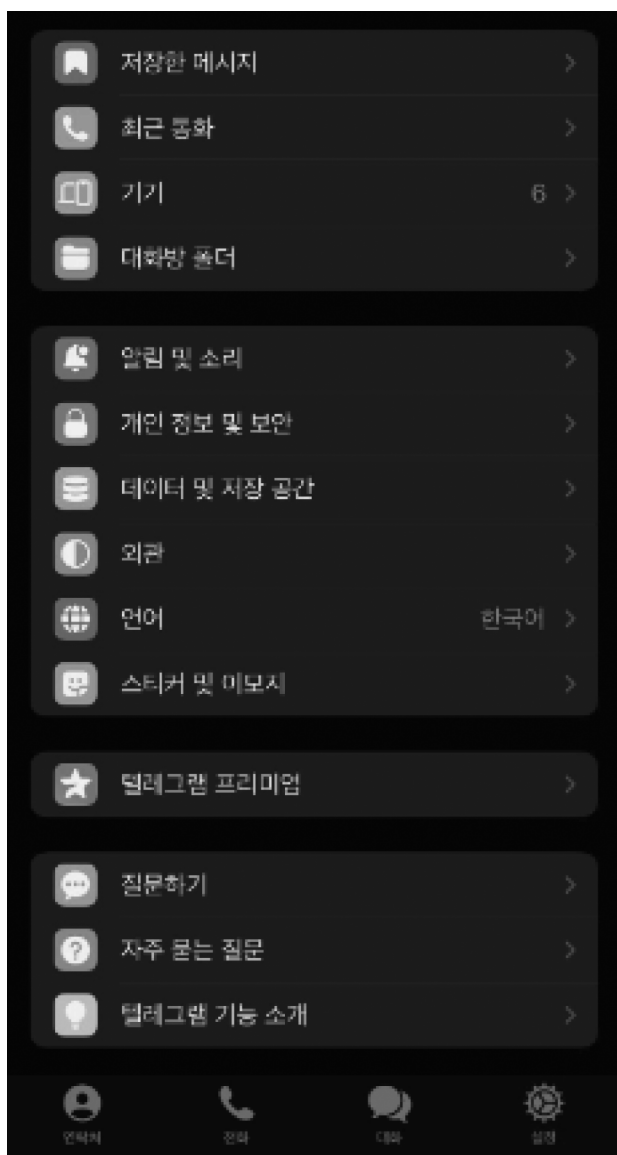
저장한 메시지
최근 통화
기기 6
대화방 폴더

알림 및 소리
개인 정보 및 보안
데이터 및 저장 공간
외관
언어 한국어
스티커 및 이모지

텔레그램 프리미엄

질문하기
자주 묻는 질문
텔레그램 기능 소개

연락처 전화 대화 설정